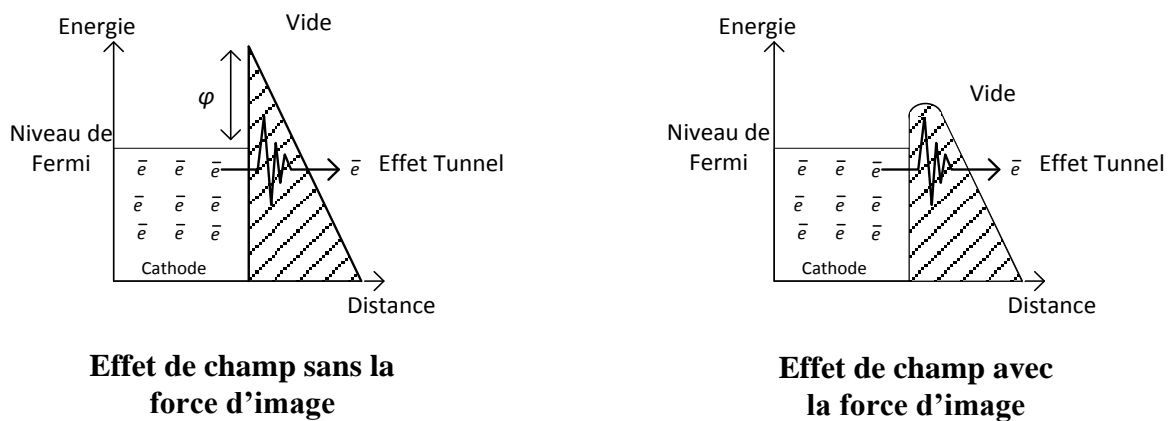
Energie

Vide

$\varphi$

Niveau de Fermi

$\bar{e}$ $\bar{e}$ $\bar{e}$

$\bar{e}$ $\bar{e}$ $\bar{e}$

$\bar{e}$ $\bar{e}$ $\bar{e}$

$\bar{e}$ Effet Tunnel

Cathode

Distance

**Effet de champ sans la force d'image**

Energie

Vide

Niveau de Fermi

$\bar{e}$ $\bar{e}$ $\bar{e}$

$\bar{e}$ $\bar{e}$ $\bar{e}$

$\bar{e}$ $\bar{e}$ $\bar{e}$

$\bar{e}$ Effet Tunnel

Cathode

Distance

**Effet de champ avec la force d'image**